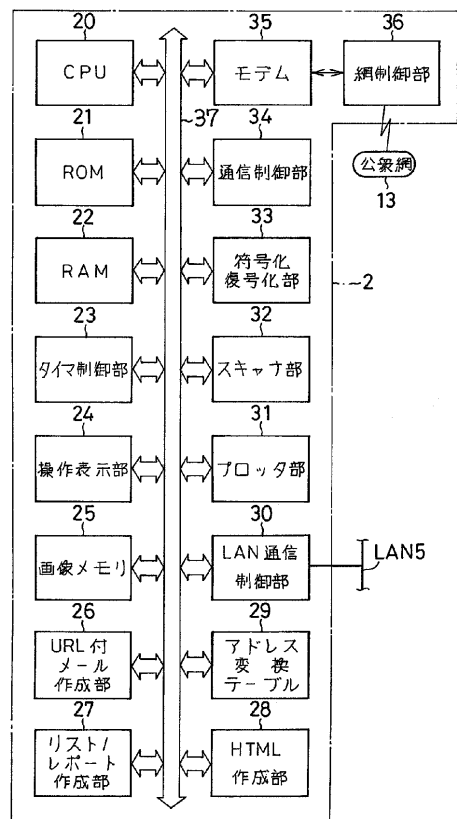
20
CPU
21
ROM
22
RAM
23
タイマ制御部
24
操作表示部
25
画像メモリ
26
URL付
メール
作成部
27
リスト/
レポート
作成部
~37
35
モデム
34
通信制御部
33
符号化
復号化部
32
スキャナ部
31
プロッタ部
30
LAN通信
制御部
29
アドレス
変換
テーブル
28
HTML
作成部
36
網制御部
公衆網
13
~2
LAN5